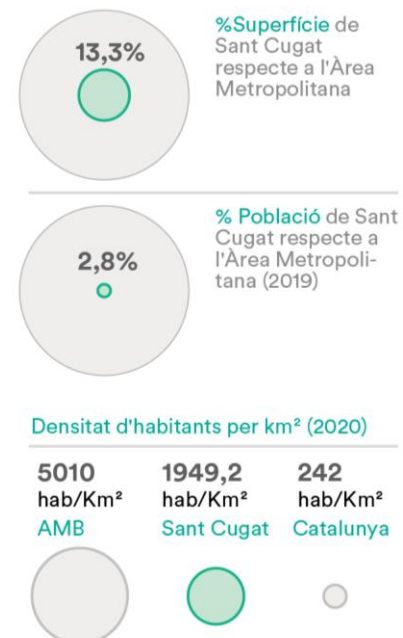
13,3%

%Superfície de Sant Cugat respecte a l'Àrea Metropolitana

2,8%

% Població de Sant Cugat respecte a l'Àrea Metropolitana (2019)

Densitat d'habitants per km² (2020)

5010 hab/Km² AMB

1949,2 hab/Km² Sant Cugat

242 hab/Km² Catalunya